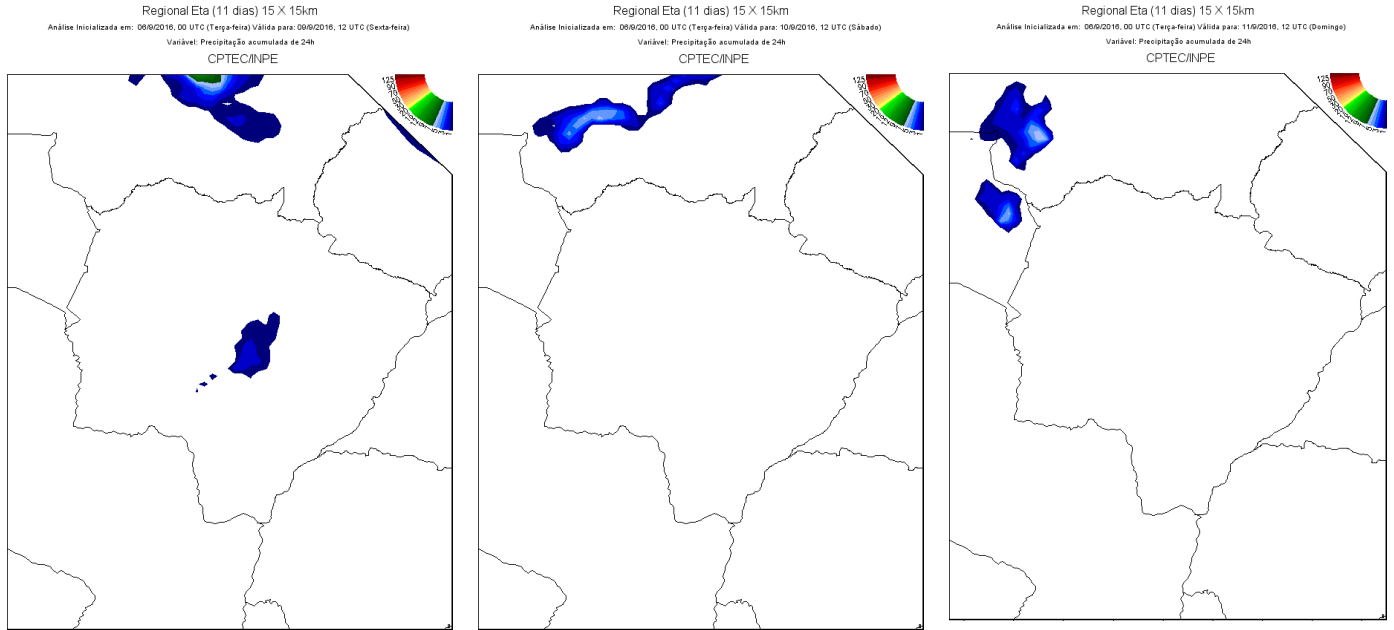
Regional Eta (11 dias) 15 X 15km
Análise Inicializada em: 06/9/2016, 00 UTC (Terça-feira) Válida para: 09/9/2016, 12 UTC (Sexta-feira)
Variável: Precipitação acumulada de 24h
CPTEC/INPE
125

Regional Eta (11 dias) 15 X 15km
Análise Inicializada em: 06/9/2016, 00 UTC (Terça-feira) Válida para: 10/9/2016, 12 UTC (Sábado)
Variável: Precipitação acumulada de 24h
CPTEC/INPE
125

Regional Eta (11 dias) 15 X 15km
Análise Inicializada em: 06/9/2016, 00 UTC (Terça-feira) Válida para: 11/9/2016, 12 UTC (Domingo)
Variável: Precipitação acumulada de 24h
CPTEC/INPE
125